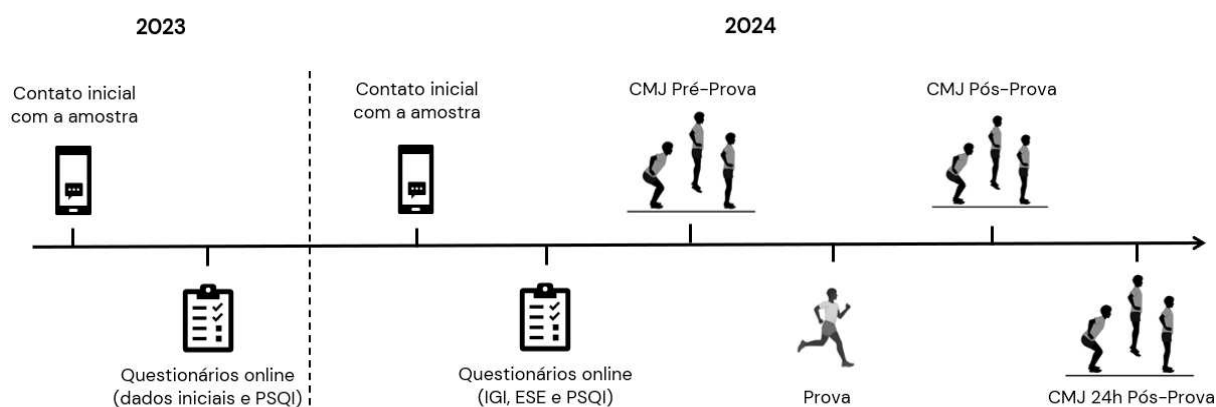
2023

2024

Contato inicial com a amostra

Questionários online (dados iniciais e PSQI)

Contato inicial com a amostra

Questionários online (IGI, ESE e PSQI)

CMJ Pré-Prova

Prova

CMJ Pós-Prova

CMJ 24h Pós-Prova